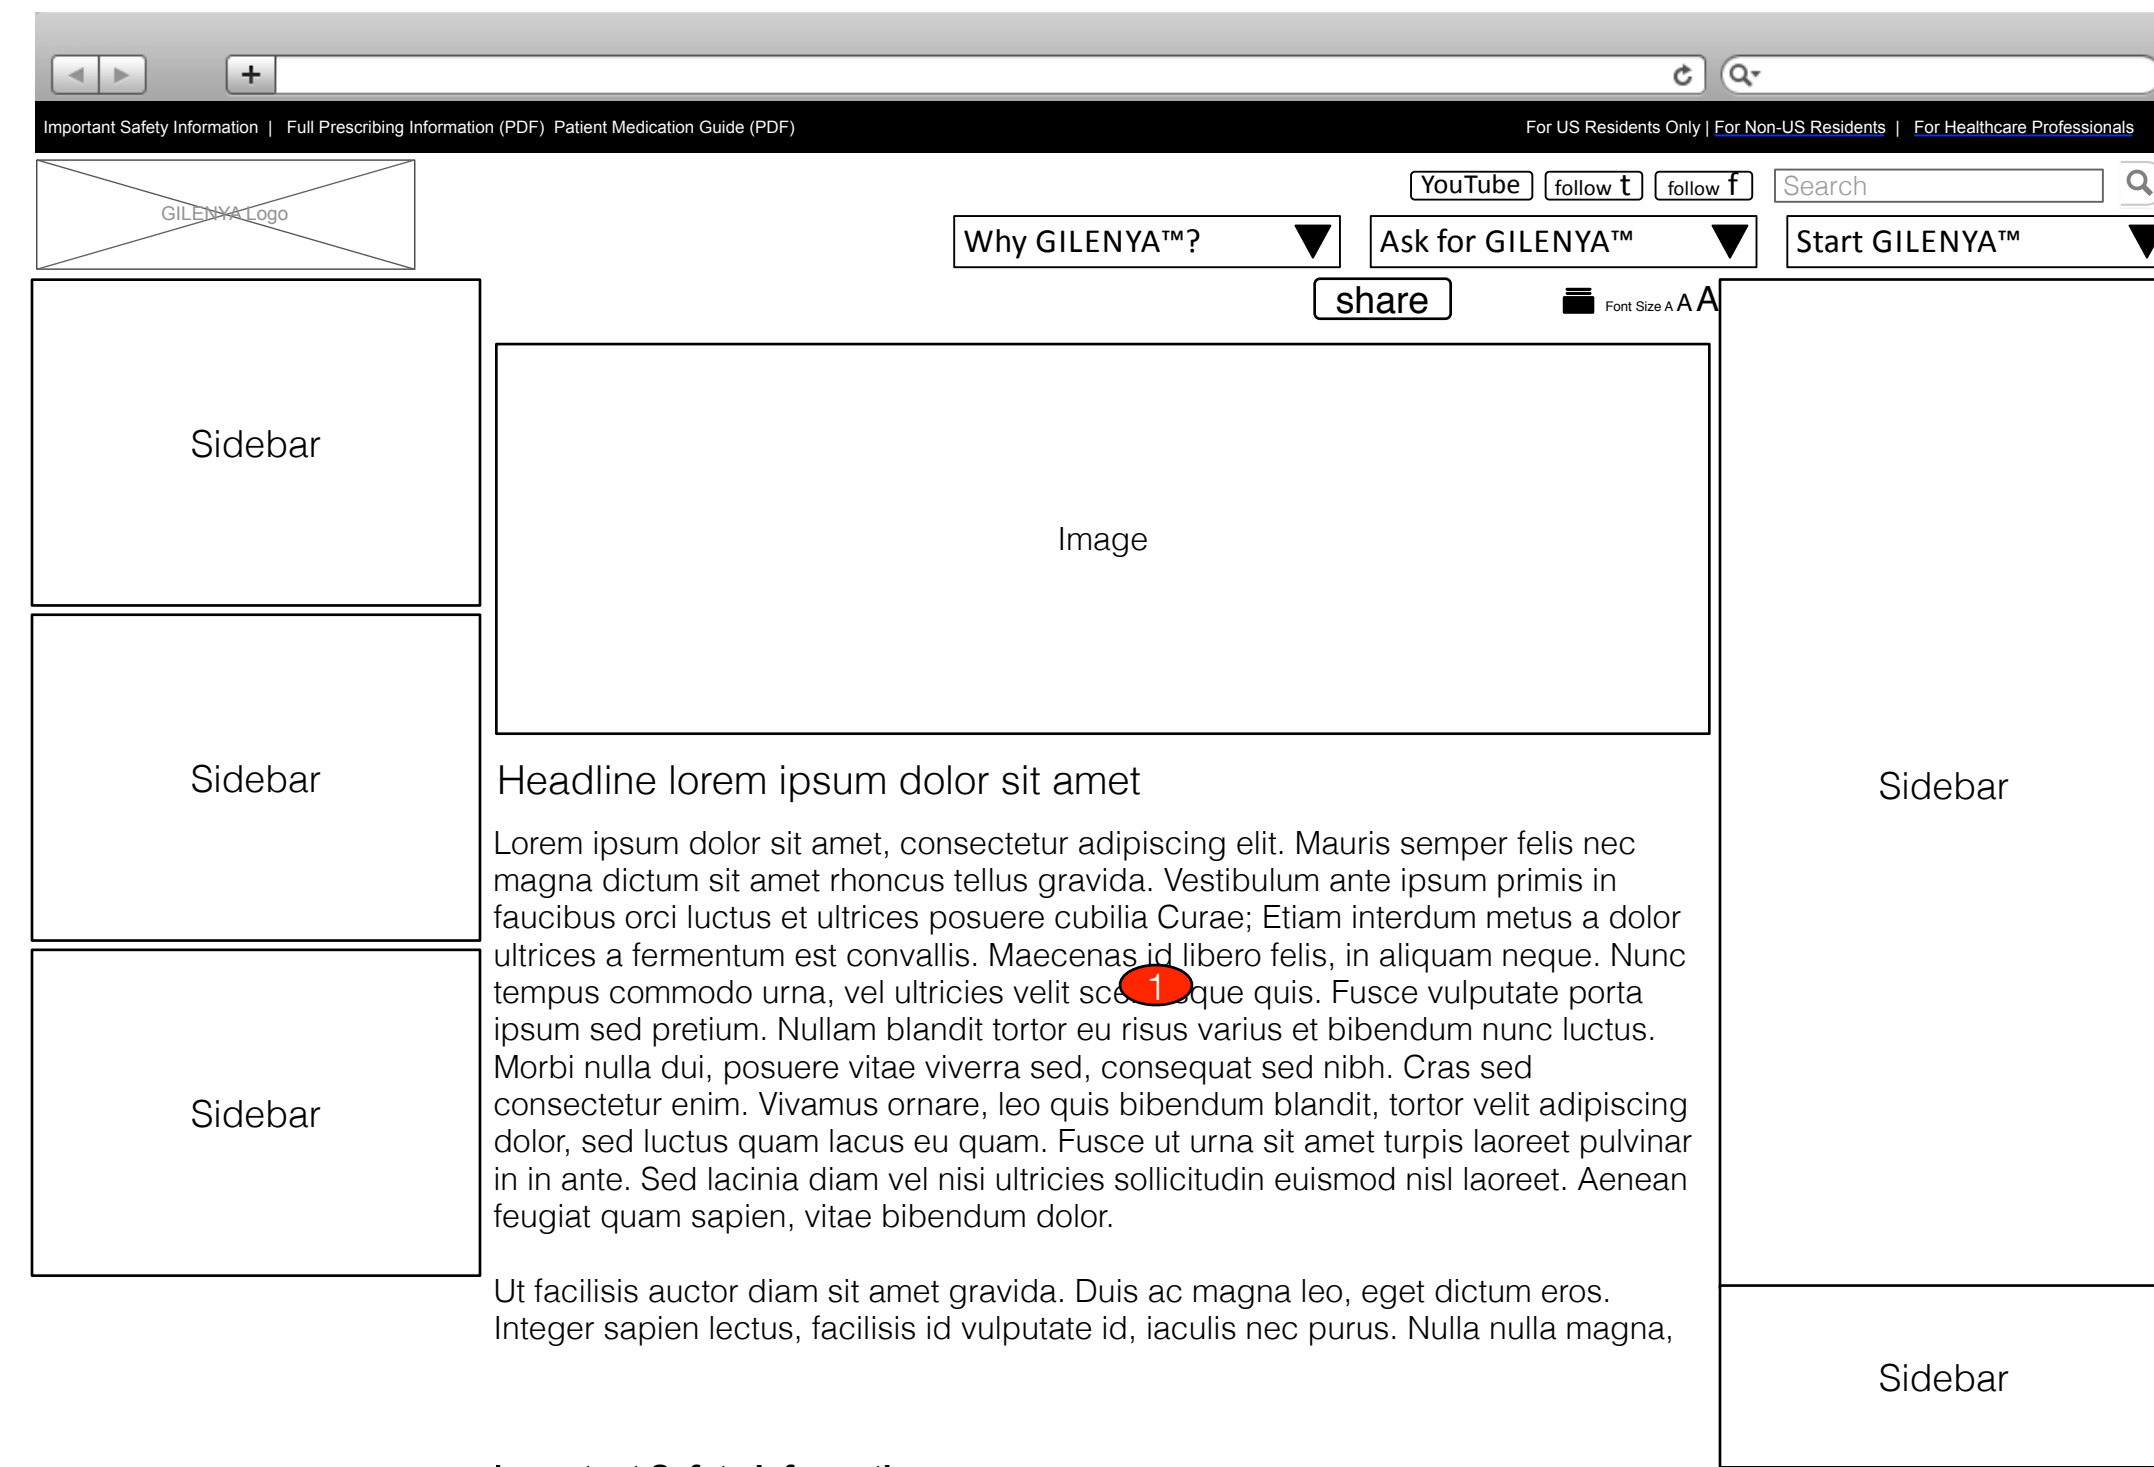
Important Safety Information | Full Prescribing Information (PDF) Patient Medication Guide (PDF)

For US Residents Only | For Non-US Residents | For Healthcare Professionals

GILENYA Logo

YouTube follow t follow f Search

Why GILENYA™?

Ask for GILENYA™

Start GILENYA™

share

Font Size A A A

Sidebar

Sidebar

Sidebar

Image

Headline lorem ipsum dolor sit amet

Lorem ipsum dolor sit amet, consectetur adipiscing elit. Mauris semper felis nec magna dictum sit amet rhoncus tellus gravida. Vestibulum ante ipsum primis in faucibus orci luctus et ultrices posuere cubilia Curae; Etiam interdum metus a dolor ultrices a fermentum est convallis. Maecenas id libero felis, in aliquam neque. Nunc tempus commodo urna, vel ultricies velit sce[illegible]que quis. Fusce vulputate porta ipsum sed pretium. Nullam blandit tortor eu risus varius et bibendum nunc luctus. Morbi nulla dui, posuere vitae viverra sed, consequat sed nibh. Cras sed consectetur enim. Vivamus ornare, leo quis bibendum blandit, tortor velit adipiscing dolor, sed luctus quam lacus eu quam. Fusce ut urna sit amet turpis laoreet pulvinar in in ante. Sed lacinia diam vel nisi ultricies sollicitudin euismod nisl laoreet. Aenean feugiat quam sapien, vitae bibendum dolor.

1

Ut facilisis auctor diam sit amet gravida. Duis ac magna leo, eget dictum eros. Integer sapien lectus, facilisis id vulputate id, iaculis nec purus. Nulla nulla magna,

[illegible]

Sidebar

Sidebar